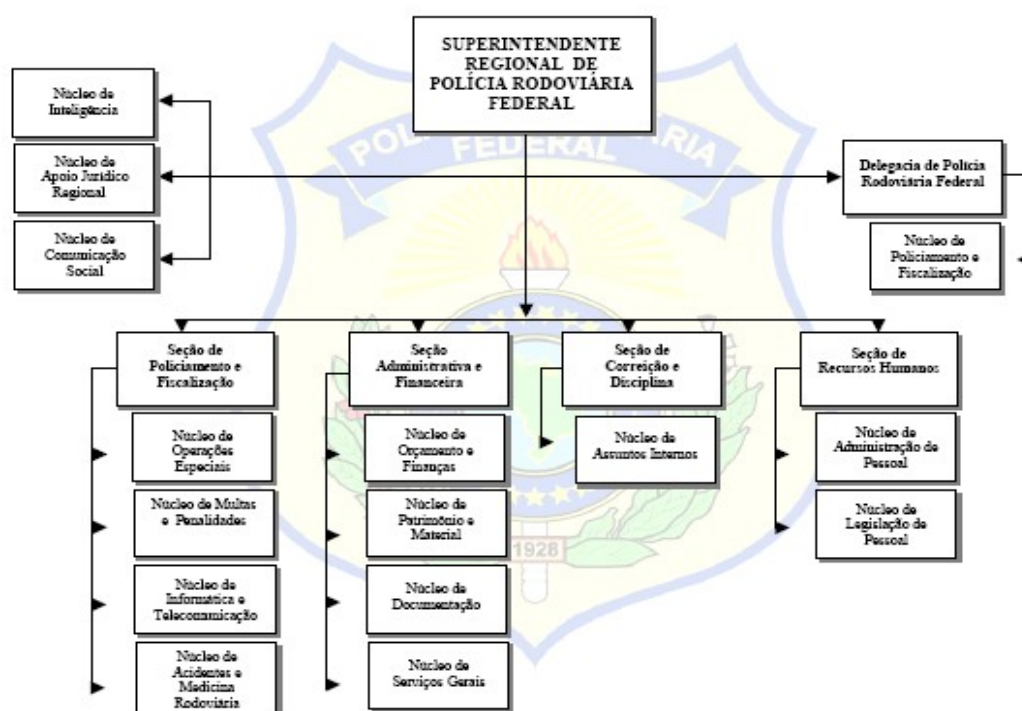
SUPERINTENDENTE REGIONAL DE POLÍCIA RODOVIÁRIA FEDERAL

Núcleo de Inteligência

Núcleo de Apoio Jurídico Regional

Núcleo de Comunicação Social

Delegacia de Polícia Rodoviária Federal

Núcleo de Policiamento e Fiscalização

POLÍCIA RODOVIÁRIA FEDERAL

Seção de Policiamento e Fiscalização

Núcleo de Operações Especiais

Núcleo de Multas e Penalidades

Núcleo de Informática e Telecomunicação

Núcleo de Acidentes e Medicina Rodoviária

Seção Administrativa e Financeira

Núcleo de Orçamento e Finanças

Núcleo de Patrimônio e Material

Núcleo de Documentação

Núcleo de Serviços Gerais

Seção de Correição e Disciplina

Núcleo de Assuntos Internos

Seção de Recursos Humanos

Núcleo de Administração de Pessoal

Núcleo de Legislação de Pessoal

1928